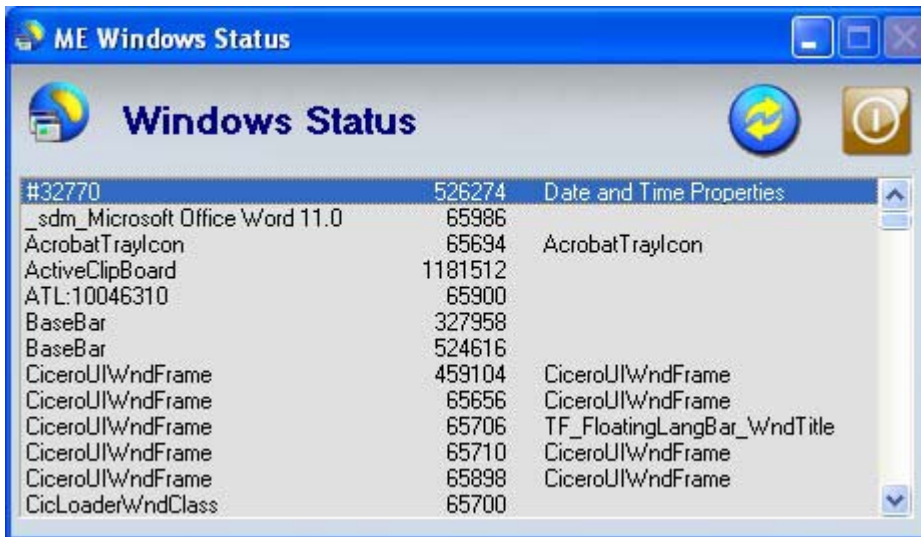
ME Windows Status

Windows Status

| | | |
|---|---|---|
| #32770 | 526274 | Date and Time Properties |
| _sdm_Microsoft Office Word 11.0 | 65986 | |
| AcrobatTrayIcon | 65694 | AcrobatTrayIcon |
| ActiveClipBoard | 1181512 | |
| ATL:10046310 | 65900 | |
| BaseBar | 327958 | |
| BaseBar | 524616 | |
| CiceroUIWndFrame | 459104 | CiceroUIWndFrame |
| CiceroUIWndFrame | 65656 | CiceroUIWndFrame |
| CiceroUIWndFrame | 65706 | TF_FloatingLangBar_WndTitle |
| CiceroUIWndFrame | 65710 | CiceroUIWndFrame |
| CiceroUIWndFrame | 65898 | CiceroUIWndFrame |
| CicLoaderWndClass | 65700 | |